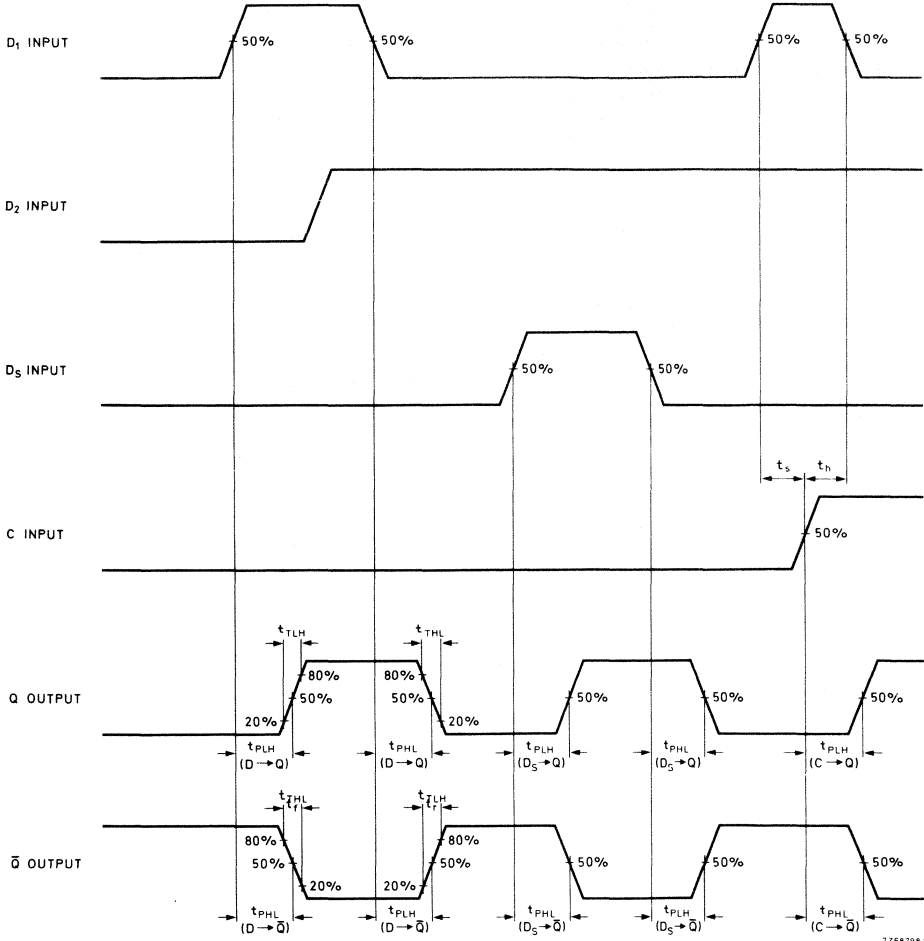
$D_1$ INPUT
50%
50%
50%
50%

$D_2$ INPUT

$D_S$ INPUT
50%
50%

$t_s$
$t_h$

C INPUT
50%

$t_{TLH}$
$t_{THL}$

Q OUTPUT
80%
50%
20%
80%
50%
20%
50%
50%
50%

$t_{PLH}$ $(D \rightarrow Q)$
$t_{PHL}$ $(D \rightarrow Q)$
$t_{PLH}$ $(D_S \rightarrow Q)$
$t_{PHL}$ $(D_S \rightarrow Q)$
$t_{PLH}$ $(C \rightarrow Q)$

$t_{THL}$ $t_f$
$t_{TLH}$ $t_r$

$\bar{Q}$ OUTPUT
80%
50%
20%
20%
80%
50%
50%
50%
50%

$t_{PHL}$ $(D \rightarrow \bar{Q})$
$t_{PLH}$ $(D \rightarrow \bar{Q})$
$t_{PHL}$ $(D_S \rightarrow \bar{Q})$
$t_{PLH}$ $(D_S \rightarrow \bar{Q})$
$t_{PHL}$ $(C \rightarrow \bar{Q})$

7Z68704